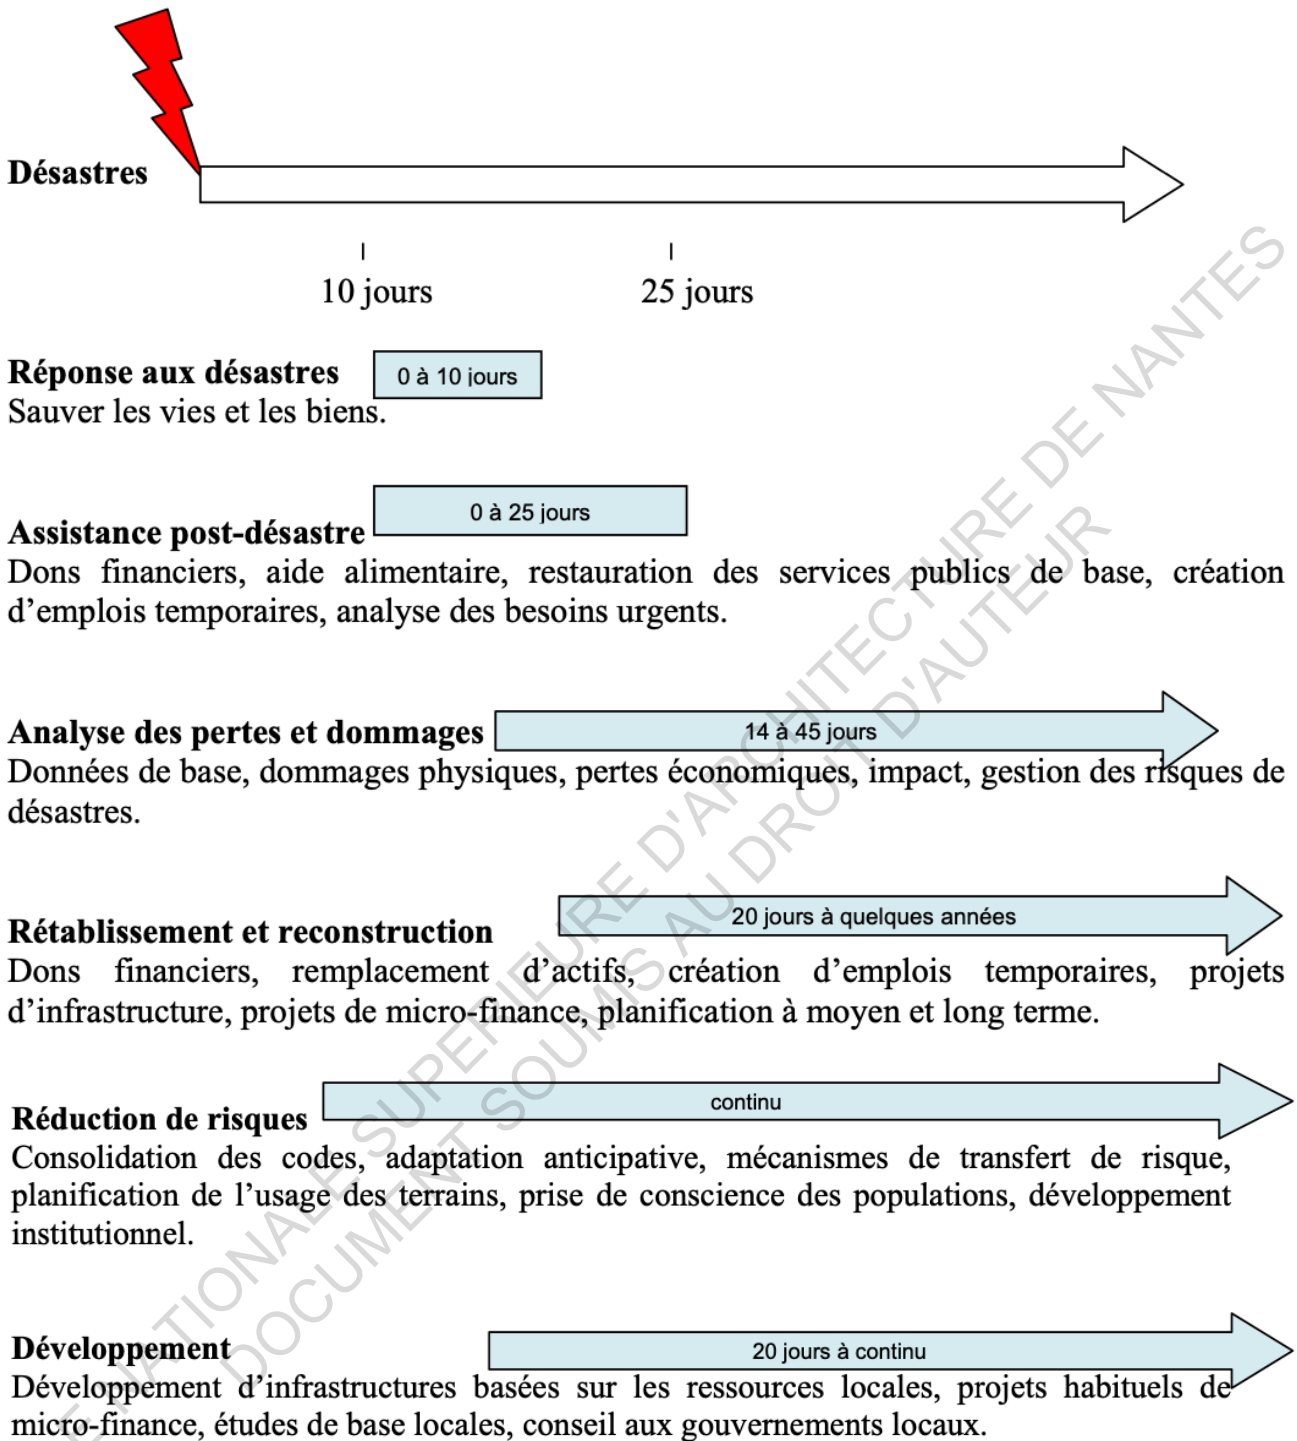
Désastres

10 jours

25 jours

Réponse aux désastres 0 à 10 jours
Sauver les vies et les biens.

0 à 25 jours
Assistance post-désastre
Dons financiers, aide alimentaire, restauration des services publics de base, création d'emplois temporaires, analyse des besoins urgents.

Analyse des pertes et dommages 14 à 45 jours
Données de base, dommages physiques, pertes économiques, impact, gestion des risques de désastres.

20 jours à quelques années
Rétablissement et reconstruction
Dons financiers, remplacement d'actifs, création d'emplois temporaires, projets d'infrastructure, projets de micro-finance, planification à moyen et long terme.

continu
Réduction de risques
Consolidation des codes, adaptation anticipative, mécanismes de transfert de risque, planification de l'usage des terrains, prise de conscience des populations, développement institutionnel.

Développement
20 jours à continu
Développement d'infrastructures basées sur les ressources locales, projets habituels de micro-finance, études de base locales, conseil aux gouvernements locaux.

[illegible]NATIONALE SUPERIEURE D'ARCHITECTURE DE NANTES
DOCUMENT SOUMIS AU DROIT D'AUTEUR